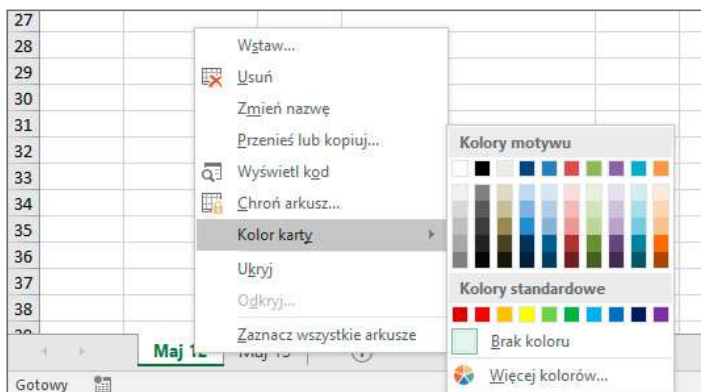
27
28
29
30
31
32
33
34
35
36
37
38

Wstaw...
Usuń
Zmień nazwę
Przenieś lub kopiuj...
Wyświetl kod
Chroń arkusz...
Kolor karty
Ukryj
Odkryj...
Zaznacz wszystkie arkusze

Kolory motywu
Kolory standardowe
Brak koloru
Więcej kolorów...

Maj 12
Maj 13

Gotowy